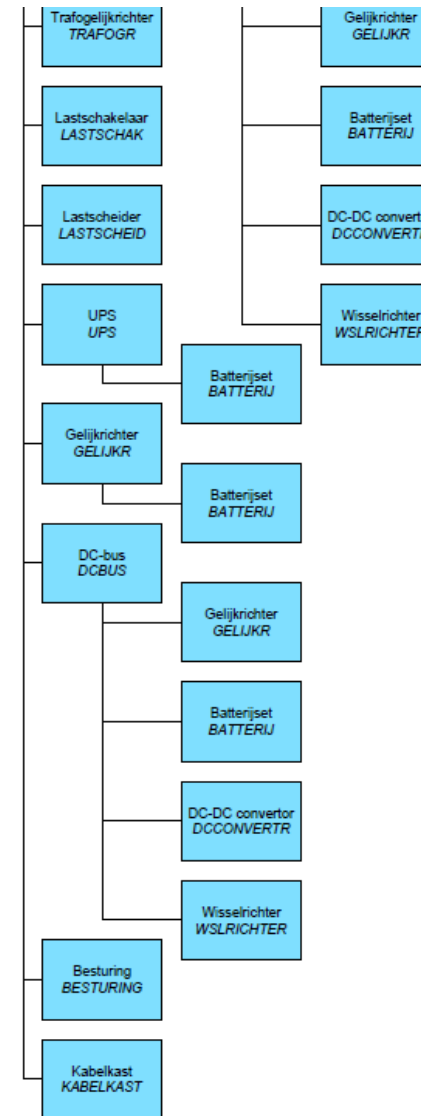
Trafogelijkrichter
TRAFOGR

Gelijkrichter
GELIJKR

Lastschakelaar
LASTSCHAK

Batterijset
BATTERIJ

Lastscheider
LASTSCHEID

DC-DC convert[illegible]
DCCONVERT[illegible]

UPS
UPS

Wisselrichter
WSLRICHTE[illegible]

Batterijset
BATTERIJ

Gelijkrichter
GELIJKR

Batterijset
BATTERIJ

DC-bus
DCBUS

Gelijkrichter
GELIJKR

Batterijset
BATTERIJ

DC-DC convertor
DCCONVERTR

Wisselrichter
WSLRICHTER

Besturing
BESTURING

Kabelkast
KABELKAST